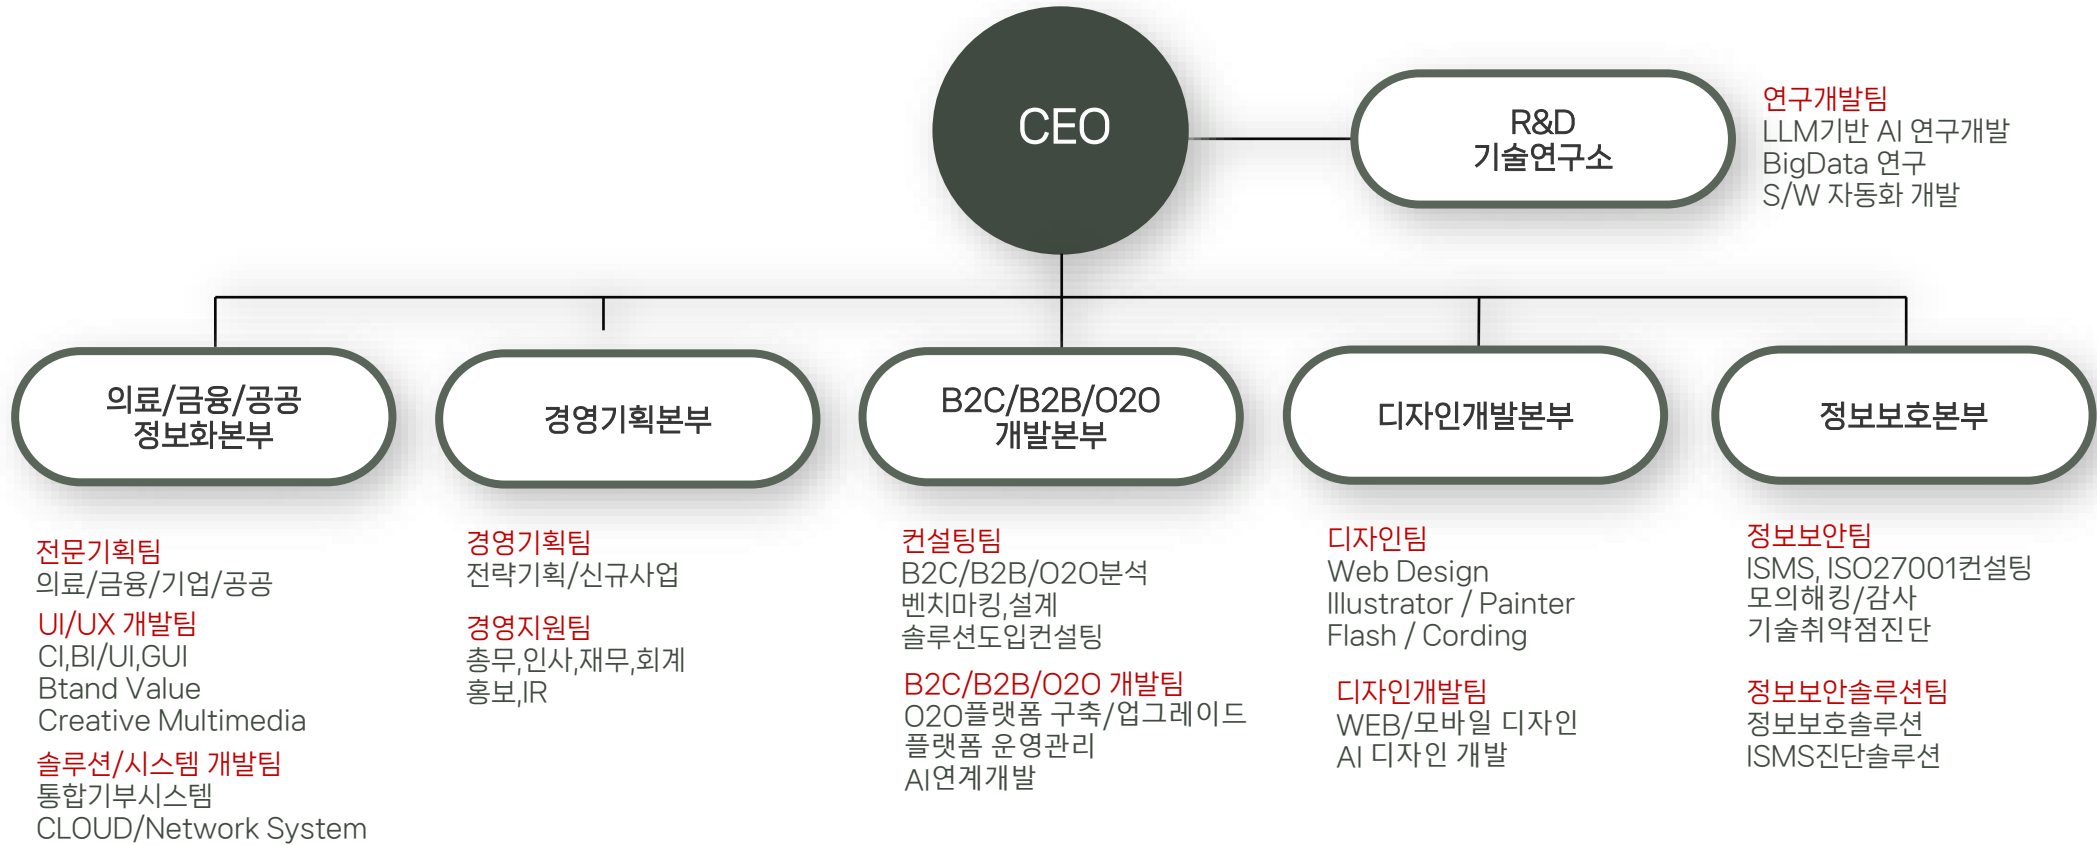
CEO

R&D
기술연구소

연구개발팀
LLM기반 AI 연구개발
BigData 연구
S/W 자동화 개발

의료/금융/공공
정보화본부

경영기획본부

B2C/B2B/O2O
개발본부

디자인개발본부

정보보호본부

전문기획팀
의료/금융/기업/공공

UI/UX 개발팀
CI,BI/UI,GUI
Btand Value
Creative Multimedia

솔루션/시스템 개발팀
통합기부시스템
CLOUD/Network System

경영기획팀
전략기획/신규사업

경영지원팀
총무,인사,재무,회계
홍보,IR

컨설팅팀
B2C/B2B/O2O분석
벤치마킹,설계
솔루션도입컨설팅

B2C/B2B/O2O 개발팀
O2O플랫폼 구축/업그레이드
플랫폼 운영관리
AI연계개발

디자인팀
Web Design
Illustrator / Painter
Flash / Cording

디자인개발팀
WEB/모바일 디자인
AI 디자인 개발

정보보안팀
ISMS, ISO27001컨설팅
모의해킹/감사
기술취약점진단

정보보안솔루션팀
정보보호솔루션
ISMS진단솔루션